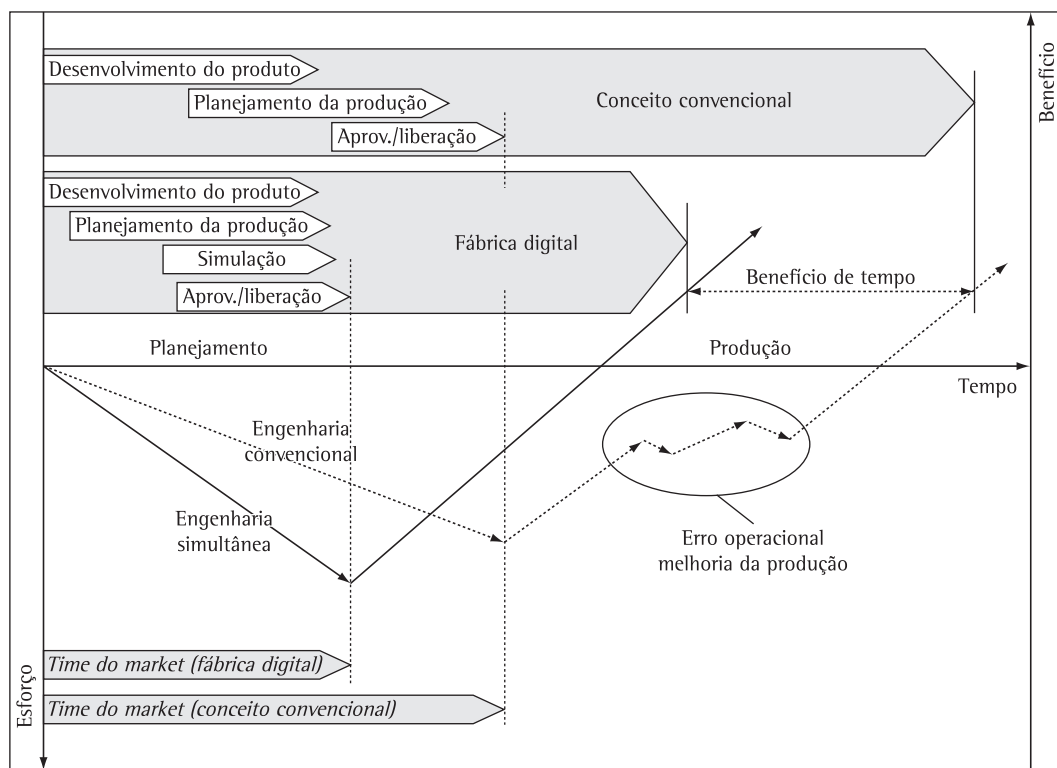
Benefício

Desenvolvimento do produto
Planejamento da produção
Aprov./liberação
Conceito convencional

Desenvolvimento do produto
Planejamento da produção
Simulação
Aprov./liberação
Fábrica digital

Benefício de tempo

Planejamento
Produção
Tempo

Engenharia convencional

Engenharia simultânea

Erro operacional melhoria da produção

Time do market (fábrica digital)
Time do market (conceito convencional)

Esforço